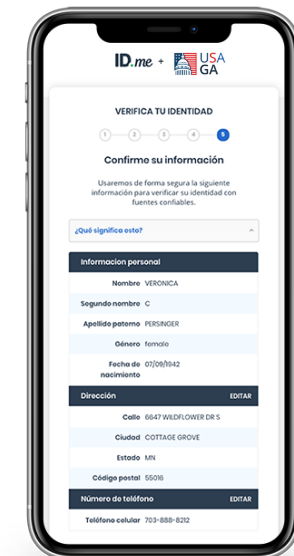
ID.me + USA GA

VERIFICA TU IDENTIDAD

1 2 3 4 5

Confirme su información

Usaremos de forma segura la siguiente información para verificar su identidad con fuentes confiables.

¿Qué significa esto?

Informacion personal

| | |
|---|---|
| Nombre | VERONICA |
| Segundo nombre | C |
| Apellido paterno | PERSINGER |
| Género | female |
| Fecha de nacimiento | 07/09/1942 |

Dirección EDITAR

| | |
|---|---|
| Calle | 6647 WILDFLOWER DR S |
| Ciudad | COTTAGE GROVE |
| Estado | MN |
| Código postal | 55016 |

Número de teléfono EDITAR

| | |
|---|---|
| Teléfono celular | 703-888-8212 |